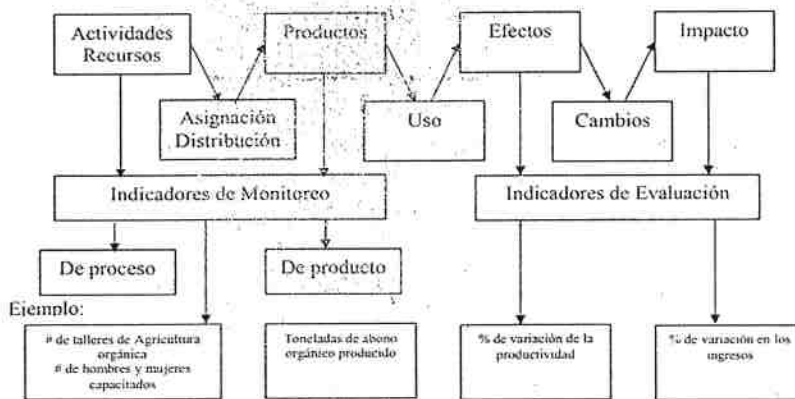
Actividades Recursos

Productos

Efectos

Impacto

Asignación Distribución

Uso

Cambios

Indicadores de Monitoreo

Indicadores de Evaluación

De proceso

De producto

Ejemplo:

# de talleres de Agricultura orgánica
# de hombres y mujeres capacitados

Toneladas de abono orgánico producido

% de variación de la productividad

% de variación en los ingresos